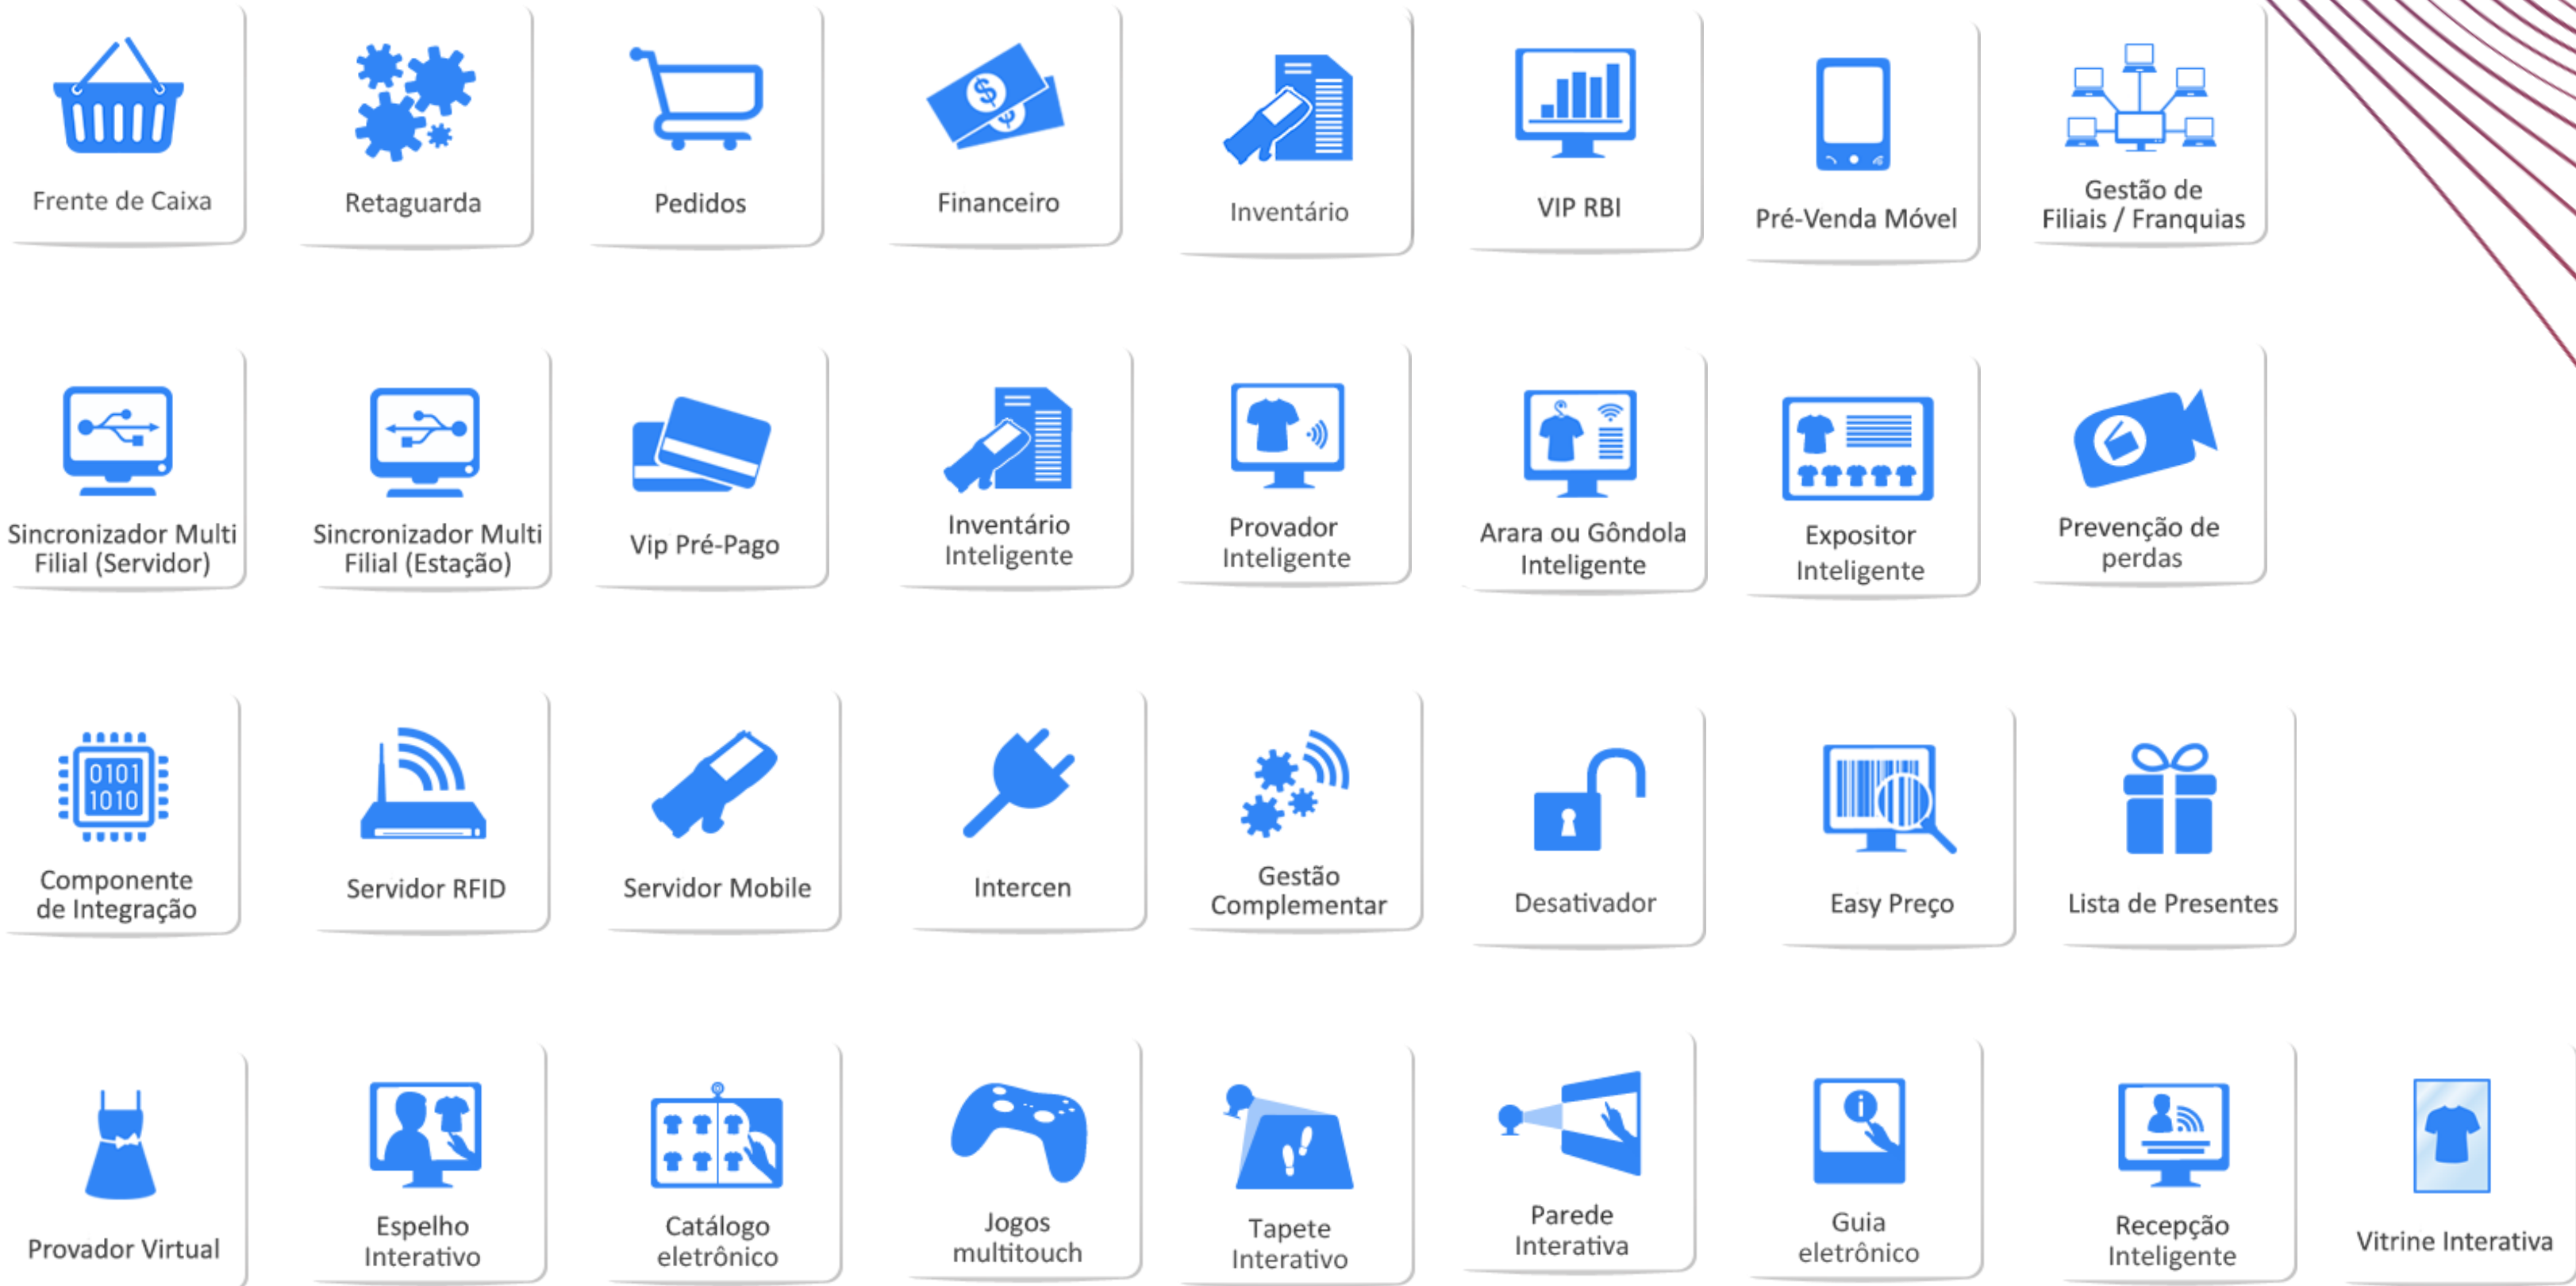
Frente de Caixa

Retaguarda

Pedidos

Financeiro

Inventário

VIP RBI

Pré-Venda Móvel

Gestão de Filiais / Franquias

Sincronizador Multi Filial (Servidor)

Sincronizador Multi Filial (Estação)

Vip Pré-Pago

Inventário Inteligente

Provador Inteligente

Arara ou Gôndola Inteligente

Expositor Inteligente

Prevenção de perdas

0101
1010

Componente de Integração

Servidor RFID

Servidor Mobile

Intercen

Gestão Complementar

Desativador

Easy Preço

Lista de Presentes

Provador Virtual

Espelho Interativo

Catálogo eletrônico

Jogos multitouch

Tapete Interativo

Parede Interativa

Guia eletrônico

Recepção Inteligente

Vitrine Interativa